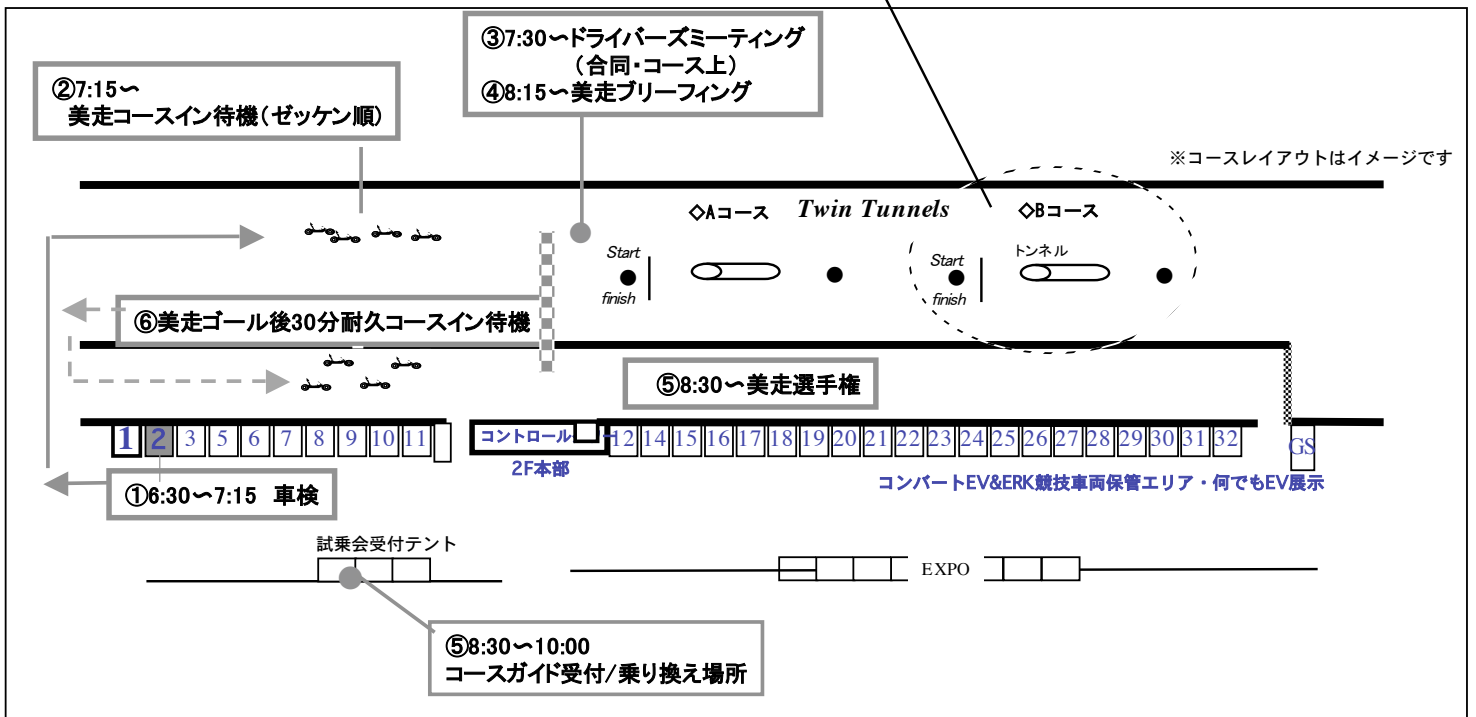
③7:30〜ドライバーズミーティング
（合同・コース上）
④8:15〜美走ブリーフィング

②7:15〜
美走コースイン待機（ゼッケン順）

※コースレイアウトはイメージです

◇Aコース Twin Tunnels ◇Bコース

Start
finish

Start
finish

トンネル

⑥美走ゴール後30分耐久コースイン待機

⑤8:30〜美走選手権

1 2 3 5 6 7 8 9 10 11

コントロール 12 14 15 16 17 18 19 20 21 22 23 24 25 26 27 28 29 30 31 32

GS

2F本部

①6:30〜7:15 車検

コンバートEV&ERK競技車両保管エリア・何でもEV展示

試乗会受付テント

EXPO

⑤8:30〜10:00
コースガイド受付/乗り換え場所